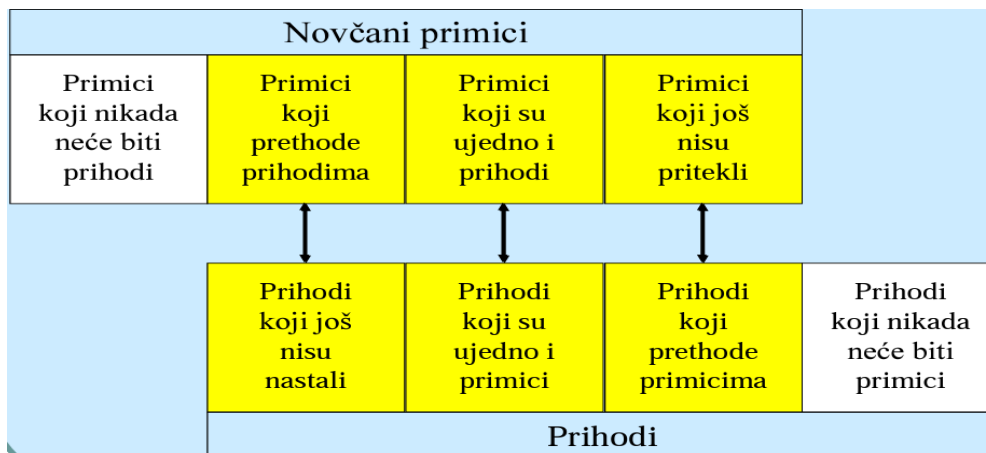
Novčani primici

Primici koji nikada neće biti prihodi

Primici koji prethode prihodima

Primici koji su ujedno i prihodi

Primici koji još nisu pritekli

Prihodi koji još nisu nastali

Prihodi koji su ujedno i primici

Prihodi koji prethode primicima

Prihodi koji nikada neće biti primici

Prihodi